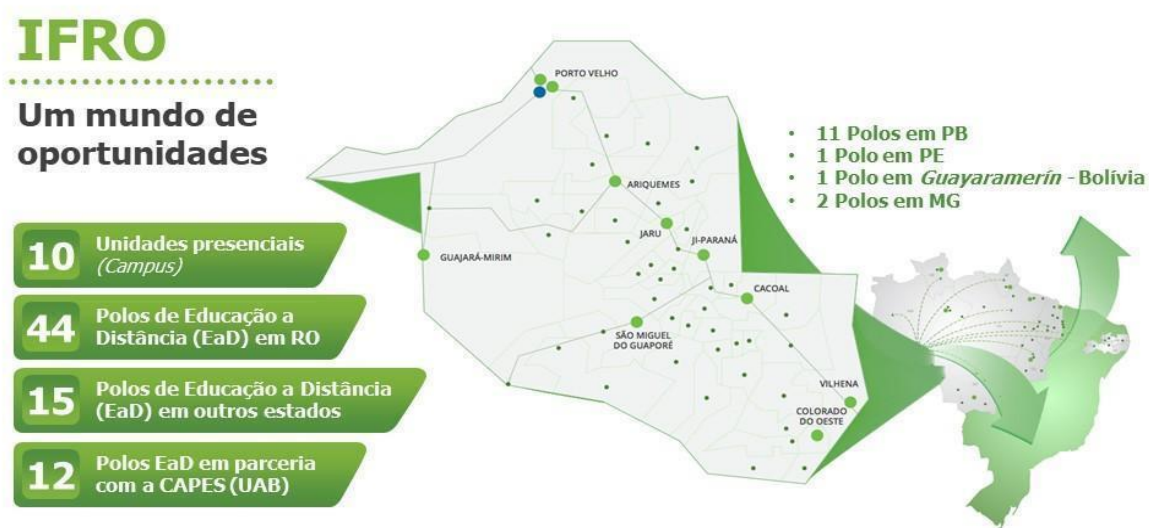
IFRO

Um mundo de oportunidades

10 Unidades presenciais (Campus)

44 Polos de Educação a Distância (EaD) em RO

15 Polos de Educação a Distância (EaD) em outros estados

12 Polos EaD em parceria com a CAPES (UAB)

PORTO VELHO
ARIQUEMES
JARU
JI-PARANÁ
GUAJARÁ-MIRIM
CACOAL
SÃO MIGUEL DO GUAPORÉ
VILHENA
COLORADO DO OESTE

• 11 Polos em PB
• 1 Polo em PE
• 1 Polo em *Guayaramerín* - Bolívia
• 2 Polos em MG